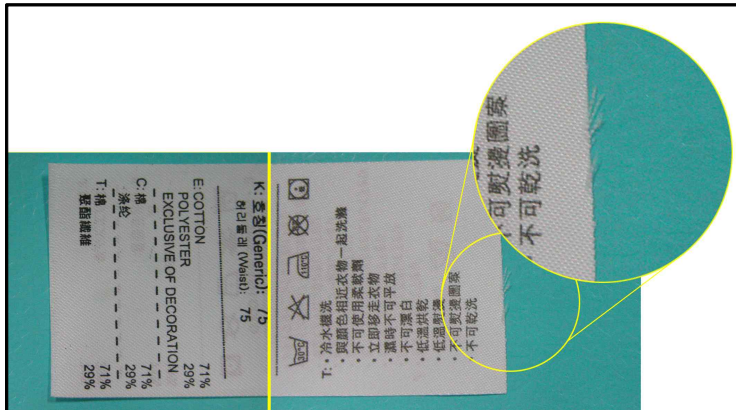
K: 호칭(Generic): 75
허리 둘레 (Waist): 75

E:COTTON 71%
POLYESTER 29%
EXCLUSIVE OF DECORATION

C:棉 71%
涤纶 29%

T:棉 71%
聚酯纖維 29%

T:・冷水機洗
・與顏色相近衣物一起洗滌
・不可使用柔軟劑
・立即移走衣物
・濕時不可平放
・不可漂白
・低溫烘乾
・低溫熨燙
・不可熨燙圖案
・不可乾洗

不可熨燙圖案
不可乾洗